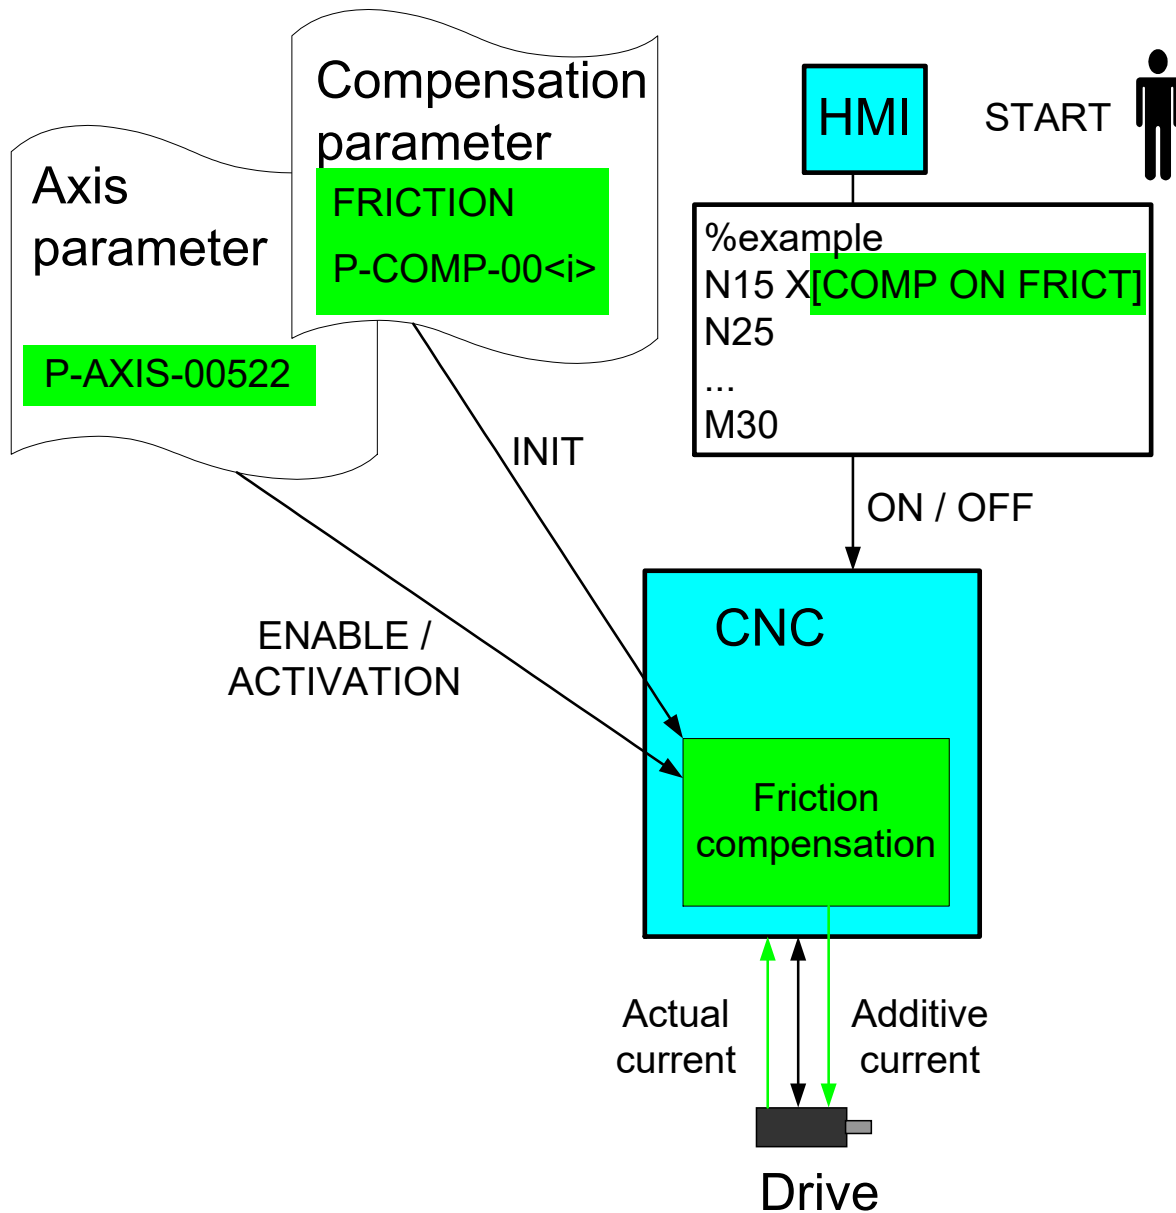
Compensation parameter
FRICTION
P-COMP-00<i>

Axis parameter
P-AXIS-00522

HMI
START

%example
N15 X[COMP ON FRICT]
N25
...
M30

INIT
ON / OFF
ENABLE / ACTIVATION

CNC
Friction compensation

Actual current
Additive current

Drive